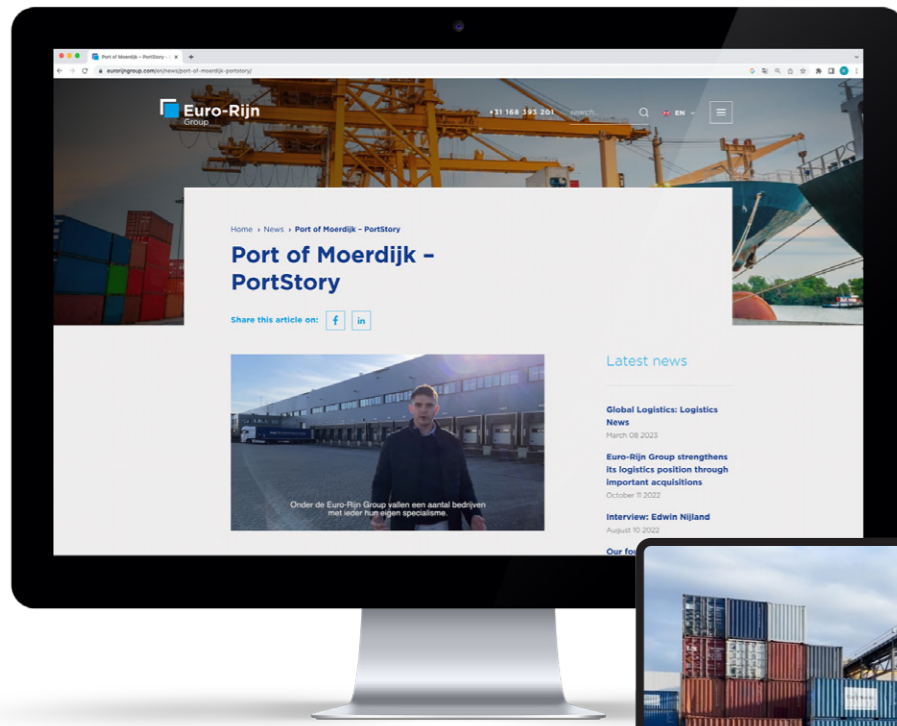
Port of Moerdijk – PortStory · ×

eurorijngroup.com/en/news/port-of-moerdijk-portstory/

Euro-Rijn Group

+31 168 393 201

search...

EN

Home › News › Port of Moerdijk – PortStory

Port of Moerdijk – PortStory

Share this article on:

Onder de Euro-Rijn Group vallen een aantal bedrijven met ieder hun eigen specialisme.

Latest news

Global Logistics: Logistics News
March 08 2023

Euro-Rijn Group strengthens its logistics position through important acquisitions
October 11 2022

Interview: Edwin Nijland
August 10 2022

Our fo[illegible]